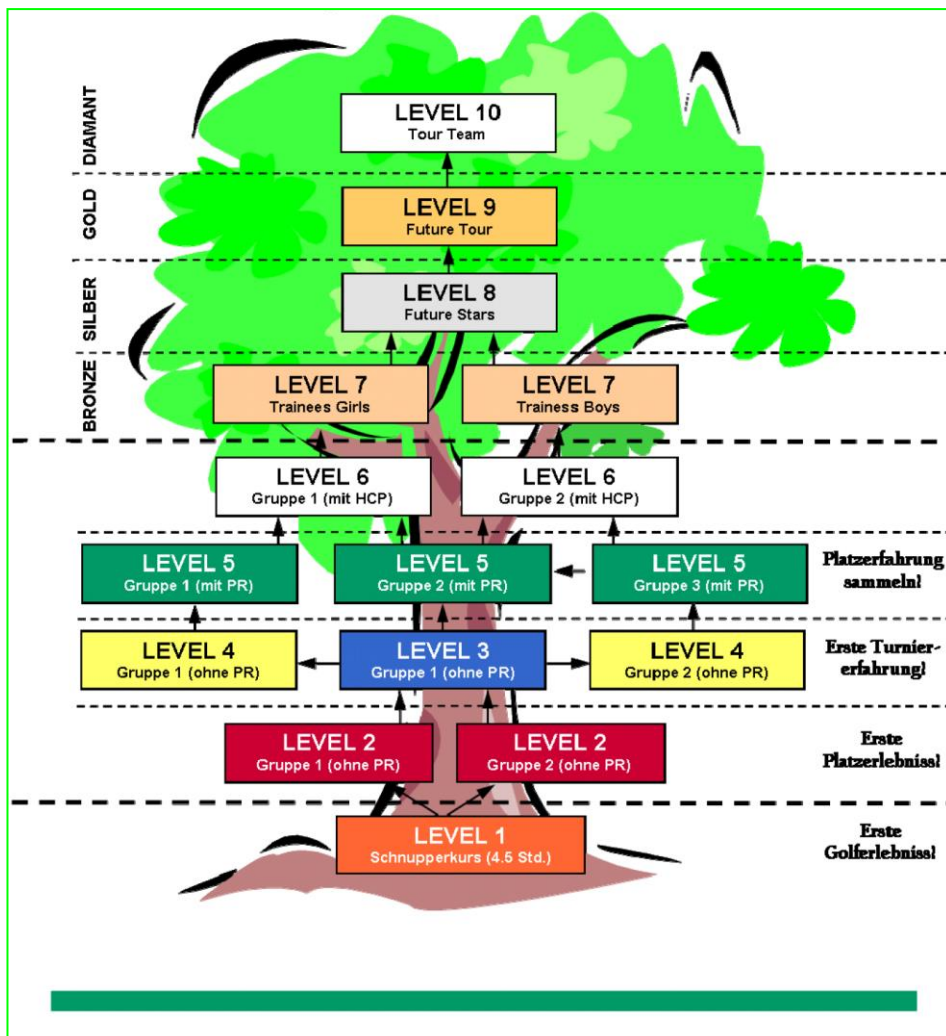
DIAMANT

LEVEL 10
Tour Team

GOLD

LEVEL 9
Future Tour

SILBER

LEVEL 8
Future Stars

BRONZE

LEVEL 7
Trainees Girls

LEVEL 7
Trainess Boys

LEVEL 6
Gruppe 1 (mit HCP)

LEVEL 6
Gruppe 2 (mit HCP)

LEVEL 5
Gruppe 1 (mit PR)

LEVEL 5
Gruppe 2 (mit PR)

LEVEL 5
Gruppe 3 (mit PR)

Platzerfahrung sammeln!

LEVEL 4
Gruppe 1 (ohne PR)

LEVEL 3
Gruppe 1 (ohne PR)

LEVEL 4
Gruppe 2 (ohne PR)

Erste Turniererfahrung!

LEVEL 2
Gruppe 1 (ohne PR)

LEVEL 2
Gruppe 2 (ohne PR)

Erste Platzerlebniss!

LEVEL 1
Schnupperkurs (4.5 Std.)

Erste Golferlebniss!